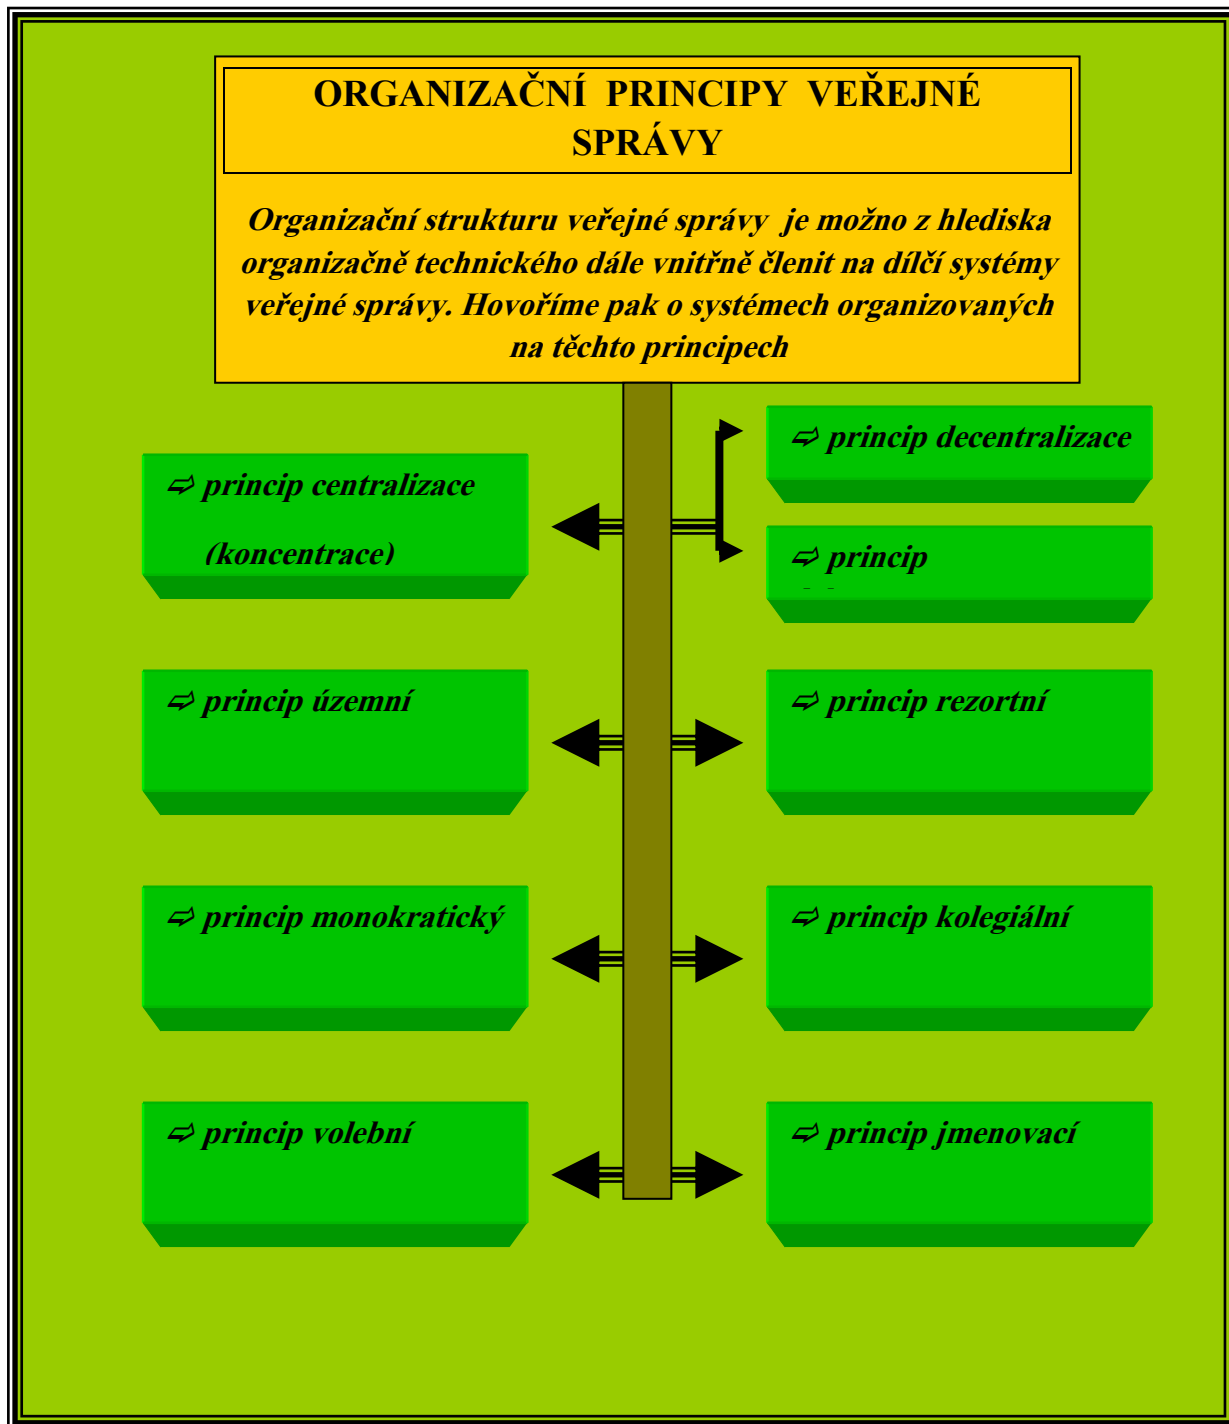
ORGANIZAČNÍ PRINCIPY VEŘEJNÉ SPRÁVY

Organizační strukturu veřejné správy je možno z hlediska organizačně technického dále vnitřně členit na dílčí systémy veřejné správy. Hovoříme pak o systémech organizovaných na těchto principech

➩ princip centralizace (koncentrace)

➩ princip decentralizace

➩ princip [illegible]

➩ princip územní

➩ princip rezortní

➩ princip monokratický

➩ princip kolegiální

➩ princip volební

➩ princip jmenovací